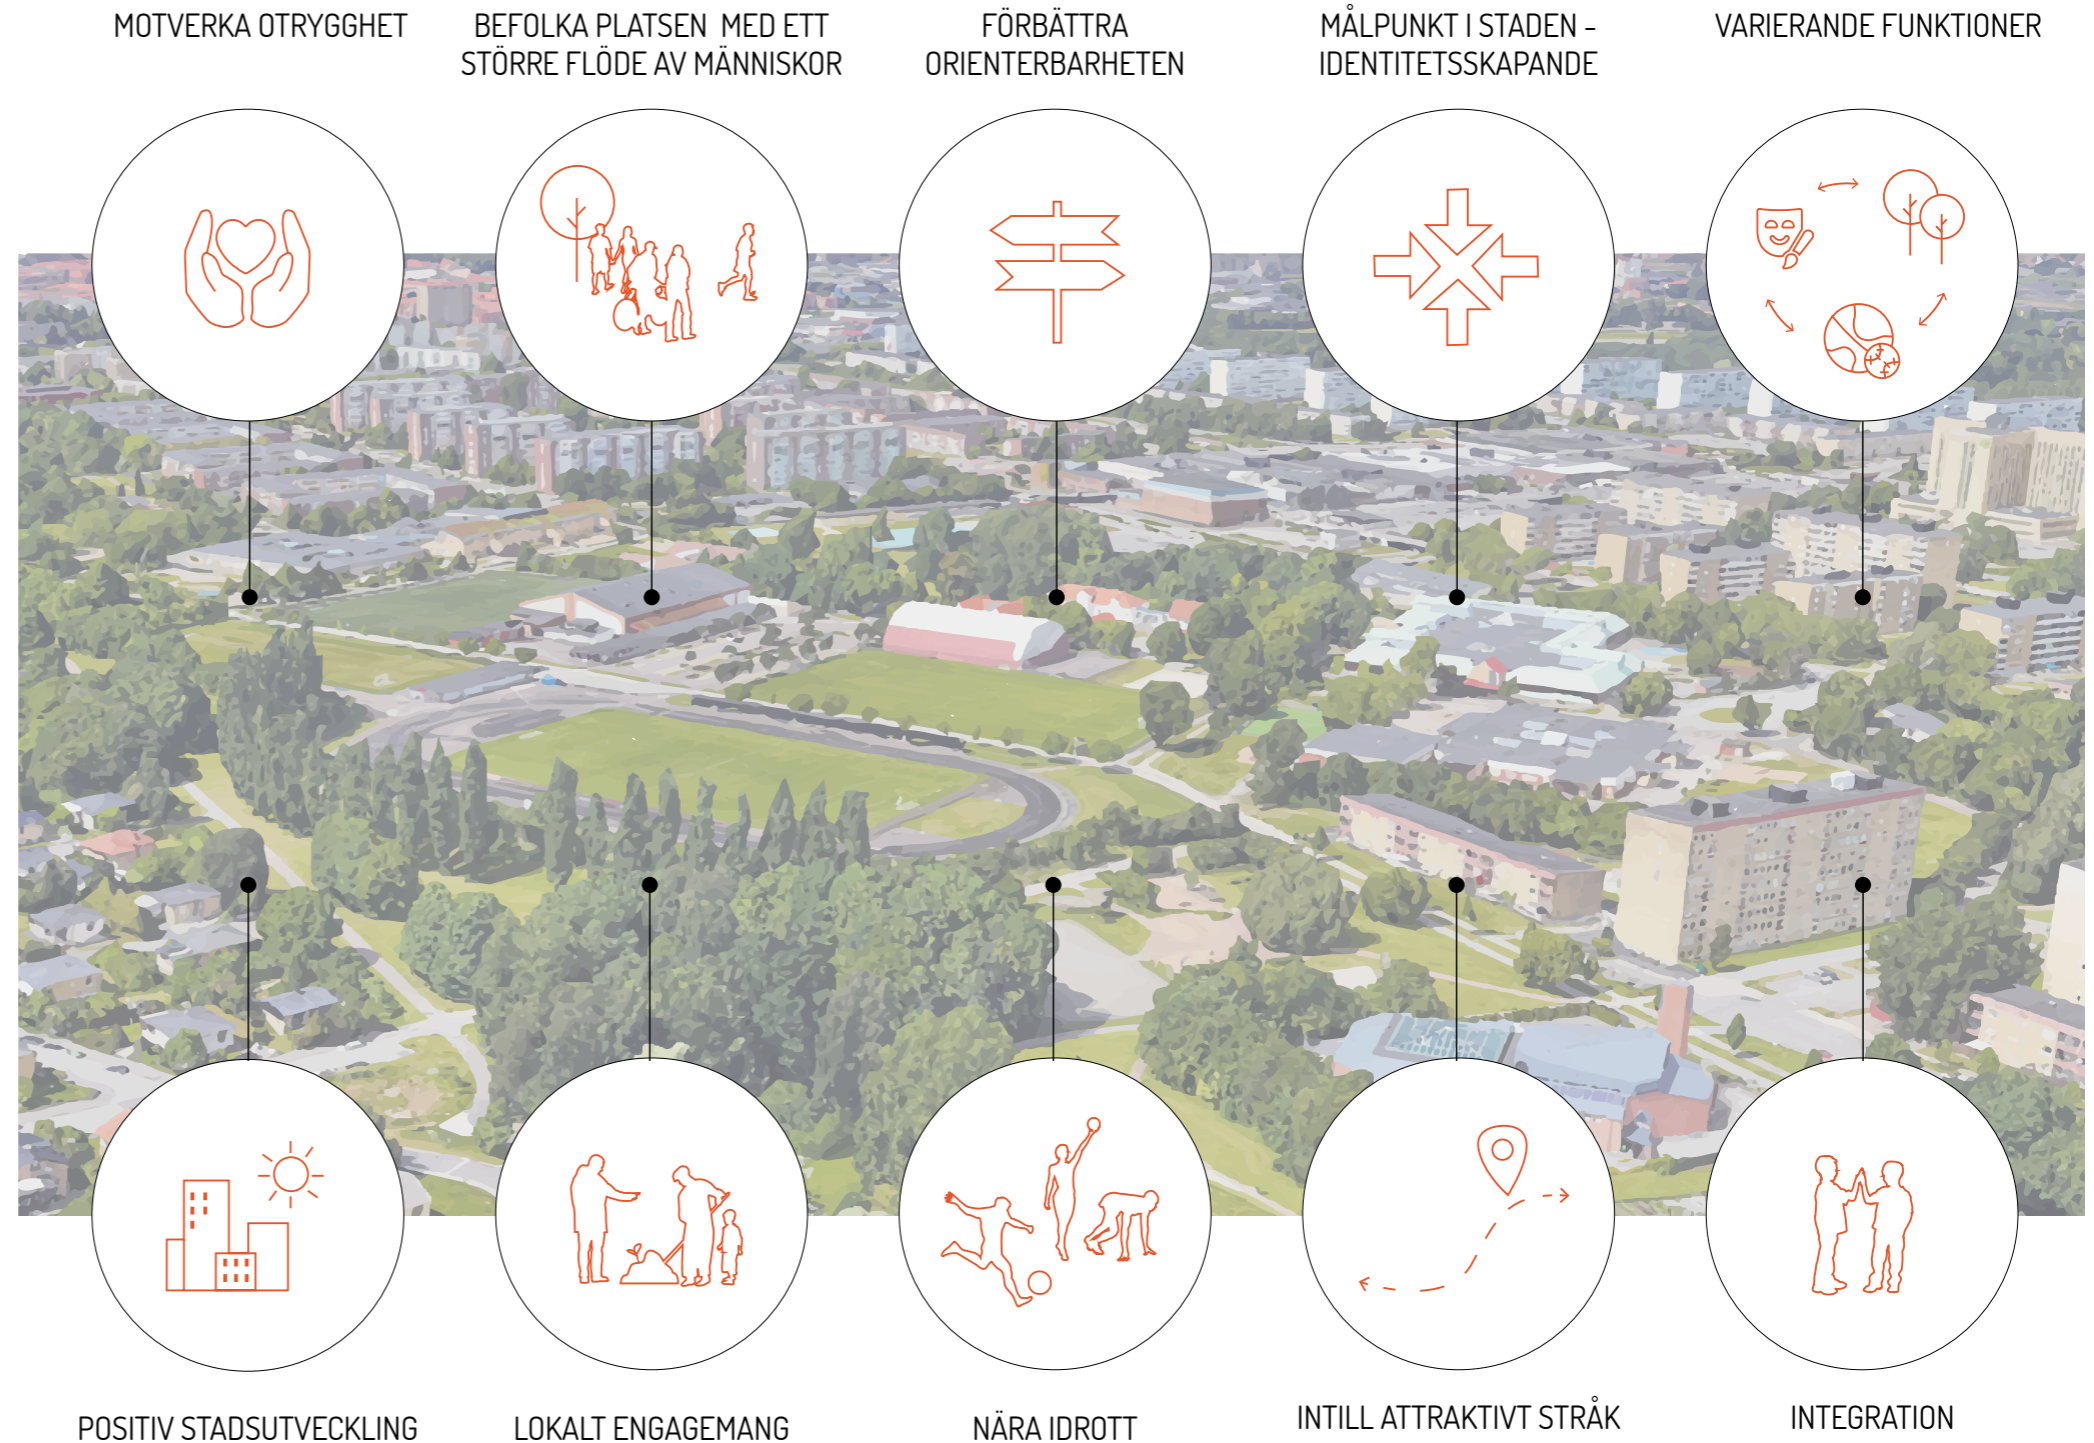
MOTVERKA OTRYGGHET

BEFOLKA PLATSEN MED ETT STÖRRE FLÖDE AV MÄNNISKOR

FÖRBÄTTRA ORIENTERBARHETEN

MÅLPUNKT I STADEN - IDENTITETSSKAPANDE

VARIERANDE FUNKTIONER

POSITIV STADSUTVECKLING

LOKALT ENGAGEMANG

NÄRA IDROTT

INTILL ATTRAKTIVT STRÅK

INTEGRATION